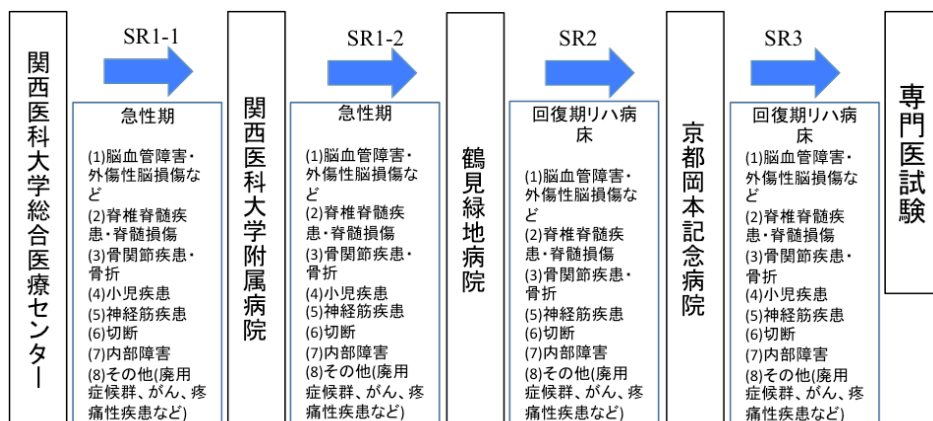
関西医科大学総合医療センター

SR1-1

急性期

(1)脳血管障害・外傷性脳損傷など
(2)脊椎脊髄疾患・脊髄損傷
(3)骨関節疾患・骨折
(4)小児疾患
(5)神経筋疾患
(6)切断
(7)内部障害
(8)その他(廃用症候群、がん、疼痛性疾患など)

関西医科大学附属病院

SR1-2

急性期

(1)脳血管障害・外傷性脳損傷など
(2)脊椎脊髄疾患・脊髄損傷
(3)骨関節疾患・骨折
(4)小児疾患
(5)神経筋疾患
(6)切断
(7)内部障害
(8)その他(廃用症候群、がん、疼痛性疾患など)

鶴見緑地病院

SR2

回復期リハ病床

(1)脳血管障害・外傷性脳損傷など
(2)脊椎脊髄疾患・脊髄損傷
(3)骨関節疾患・骨折
(5)神経筋疾患
(6)切断
(7)内部障害
(8)その他(廃用症候群、がん、疼痛性疾患など)

京都岡本記念病院

SR3

回復期リハ病床

(1)脳血管障害・外傷性脳損傷など
(2)脊椎脊髄疾患・脊髄損傷
(3)骨関節疾患・骨折
(4)小児疾患
(5)神経筋疾患
(6)切断
(7)内部障害
(8)その他(廃用症候群、がん、疼痛性疾患など)

専門医試験